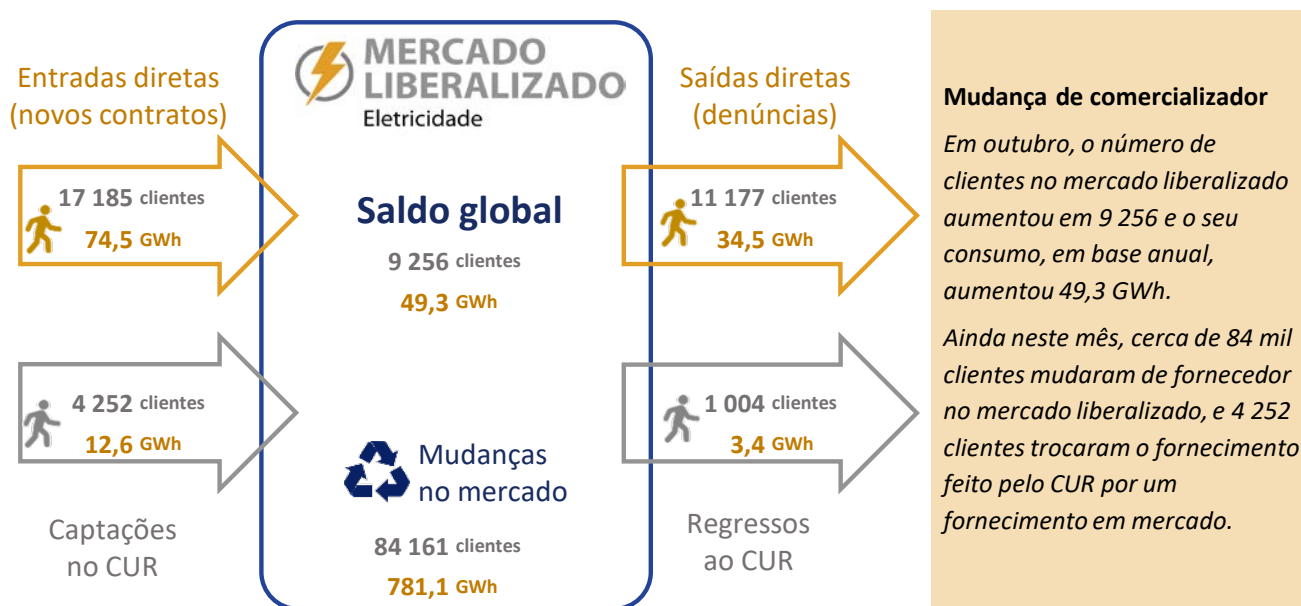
Entradas diretas (novos contratos)

17 185 clientes
74,5 GWh

4 252 clientes
12,6 GWh

Captações no CUR

MERCADO LIBERALIZADO
Eletricidade

Saldo global
9 256 clientes
49,3 GWh

Mudanças no mercado
84 161 clientes
781,1 GWh

Saídas diretas (denúncias)

11 177 clientes
34,5 GWh

1 004 clientes
3,4 GWh

Regressos ao CUR

Mudança de comercializador

Em outubro, o número de clientes no mercado liberalizado aumentou em 9 256 e o seu consumo, em base anual, aumentou 49,3 GWh.

Ainda neste mês, cerca de 84 mil clientes mudaram de fornecedor no mercado liberalizado, e 4 252 clientes trocaram o fornecimento feito pelo CUR por um fornecimento em mercado.